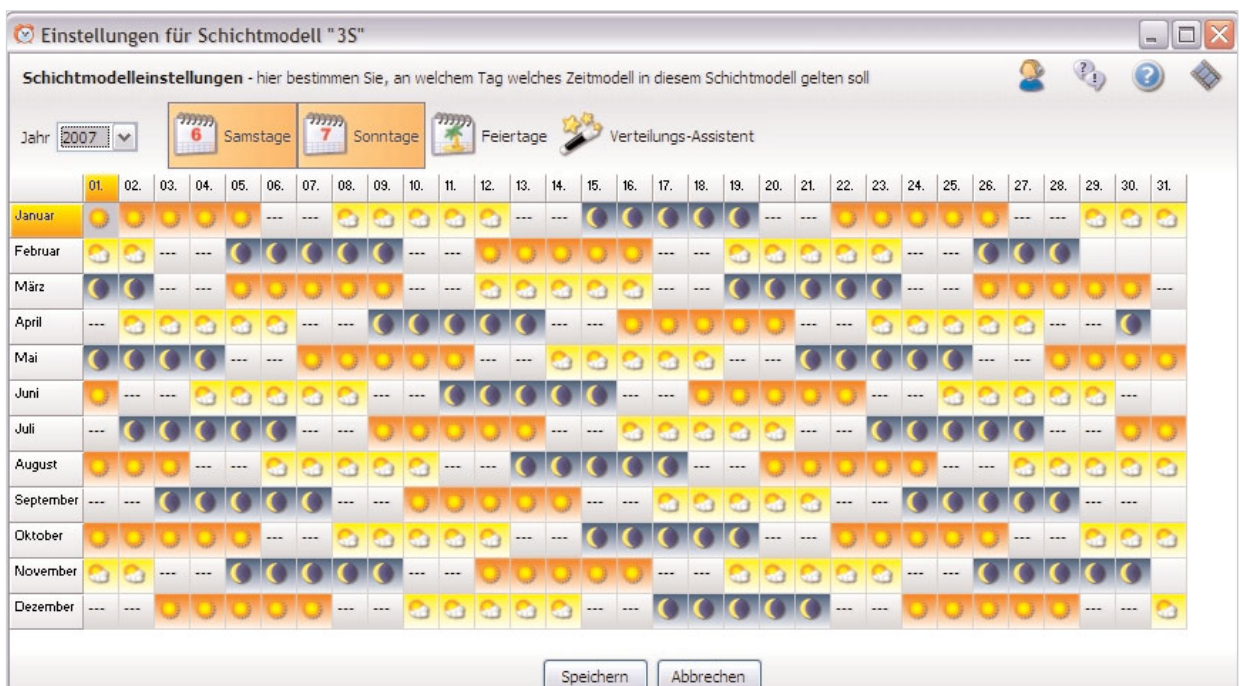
Einstellungen für Schichtmodell "3S"

Schichtmodelleinstellungen - hier bestimmen Sie, an welchem Tag welches Zeitmodell in diesem Schichtmodell gelten soll

Jahr 2007 6 Samstage 7 Sonntage Feiertage Verteilungs-Assistent

| | 01. | 02. | 03. | 04. | 05. | 06. | 07. | 08. | 09. | 10. | 11. | 12. | 13. | 14. | 15. | 16. | 17. | 18. | 19. | 20. | 21. | 22. | 23. | 24. | 25. | 26. | 27. | 28. | 29. | 30. | 31. |
|---|---|---|---|---|---|---|---|---|---|---|---|---|---|---|---|---|---|---|---|---|---|---|---|---|---|---|---|---|---|---|---|
| Januar | | | | | | --- | --- | | | | | | --- | --- | | | | | | --- | --- | | | | | | --- | --- | | | |
| Februar | | | --- | --- | | | | | | --- | --- | | | | | | --- | --- | | | | | | --- | --- | | | | | | |
| März | | | --- | --- | | | | | | --- | --- | | | | | | --- | --- | | | | | | --- | --- | | | | | | --- |
| April | --- | | | | | | --- | --- | | | | | | --- | --- | | | | | | --- | --- | | | | | | --- | --- | | |
| Mai | | | | | --- | --- | | | | | | --- | --- | | | | | | --- | --- | | | | | | --- | --- | | | | |
| Juni | | --- | --- | | | | | | --- | --- | | | | | | --- | --- | | | | | | --- | --- | | | | | | --- | |
| Juli | --- | | | | | | --- | --- | | | | | | --- | --- | | | | | | --- | --- | | | | | | --- | --- | | |
| August | | | | --- | --- | | | | | | --- | --- | | | | | | --- | --- | | | | | | --- | --- | | | | | |
| September | --- | --- | | | | | | --- | --- | | | | | | --- | --- | | | | | | --- | --- | | | | | | --- | --- | |
| Oktober | | | | | | --- | --- | | | | | | --- | --- | | | | | | --- | --- | | | | | | --- | --- | | | |
| November | | | --- | --- | | | | | | --- | --- | | | | | | --- | --- | | | | | | --- | --- | | | | | | |
| Dezember | --- | --- | | | | | | --- | --- | | | | | | --- | --- | | | | | | --- | --- | | | | | | --- | --- | |

Speichern Abbrechen